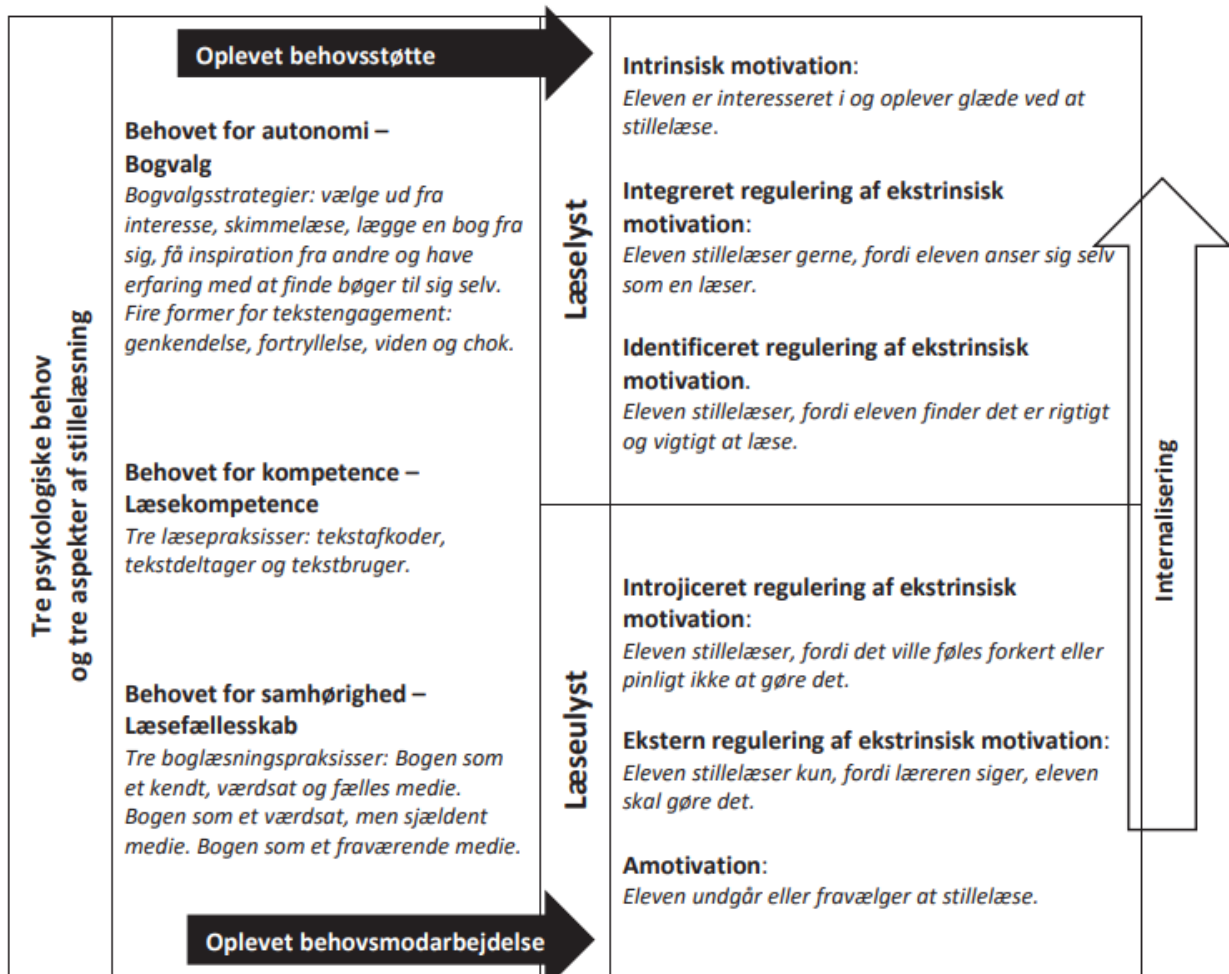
Tre psykologiske behov og tre aspekter af stillelæsning

Oplevet behovsstøtte

Behovet for autonomi – Bogvalg
Bogvalgsstrategier: vælge ud fra interesse, skimmelæse, lægge en bog fra sig, få inspiration fra andre og have erfaring med at finde bøger til sig selv. Fire former for tekstengagement: genkendelse, fortryllelse, viden og chok.

Behovet for kompetence – Læsekompetence
Tre læsepraksisser: tekstafkoder, tekstdeltager og tekstbruger.

Behovet for samhørighed – Læsefællesskab
Tre boglæsningspraksisser: Bogen som et kendt, værdsat og fælles medie. Bogen som et værdsat, men sjældent medie. Bogen som et fraværende medie.

Oplevet behovsmodarbejdelse

Læselyst

Intrinsisk motivation:
Eleven er interesseret i og oplever glæde ved at stillelæse.

Integreret regulering af ekstrinsisk motivation:
Eleven stillelæser gerne, fordi eleven anser sig selv som en læser.

Identificeret regulering af ekstrinsisk motivation.
Eleven stillelæser, fordi eleven finder det er rigtigt og vigtigt at læse.

Læseulyst

Introjiceret regulering af ekstrinsisk motivation:
Eleven stillelæser, fordi det ville føles forkert eller pinligt ikke at gøre det.

Ekstern regulering af ekstrinsisk motivation:
Eleven stillelæser kun, fordi læreren siger, eleven skal gøre det.

Amotivation:
Eleven undgår eller fravælger at stillelæse.

Internalisering